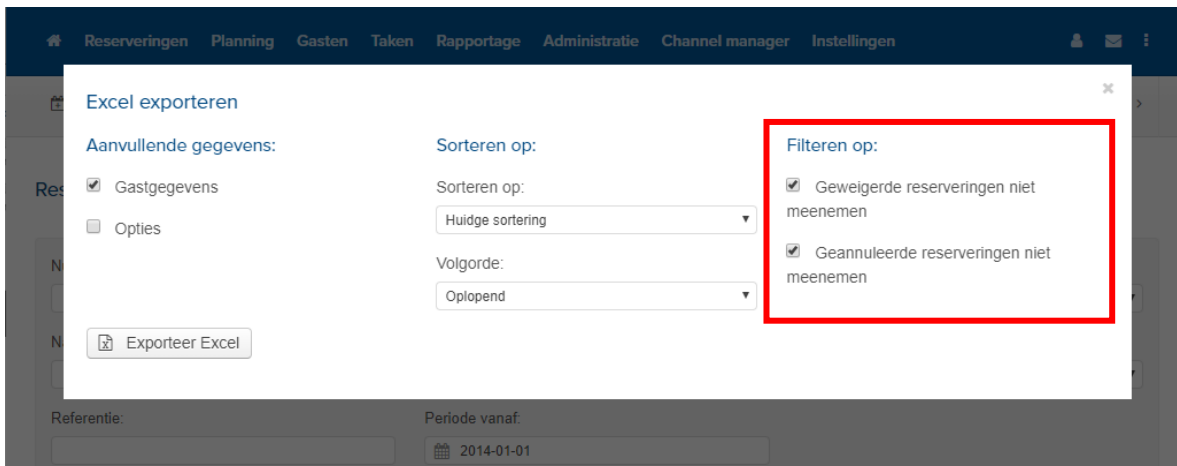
Reserveringen Planning Gasten Taken Rapportage Administratie Channel manager Instellingen

Excel exporteren

×

Aanvullende gegevens:

Gastgegevens

Opties

Sorteren op:

Sorteren op:

Huidge sortering

Volgorde:

Oplopend

Filteren op:

Geweigerde reserveringen niet meenemen

Geannuleerde reserveringen niet meenemen

Exporteer Excel

Res

N

N

Referentie:

Periode vanaf:

2014-01-01